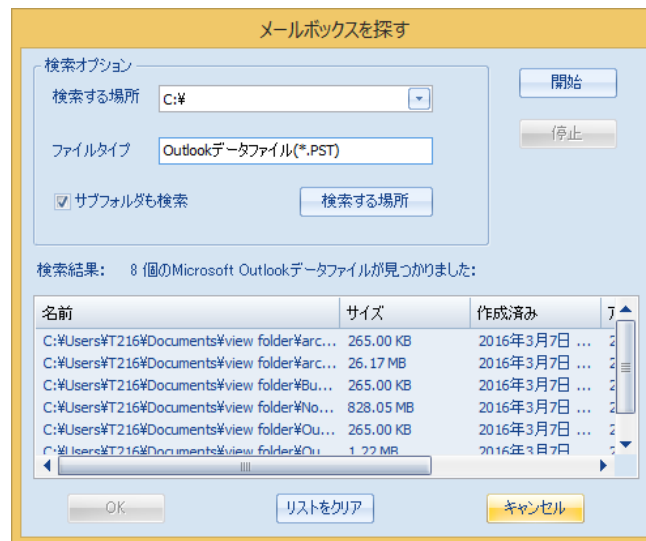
メールボックスを探す

検索オプション

検索する場所 C:¥

ファイルタイプ Outlookデータファイル(*.PST)

サブフォルダも検索

検索する場所

開始

停止

検索結果: 8 個のMicrosoft Outlookデータファイルが見つかりました:

| 名前 | サイズ | 作成済み | ア |
|---|---|---|---|
| C:¥Users¥T216¥Documents¥view folder¥arc... | 265.00 KB | 2016年3月7日 ... | 2 |
| C:¥Users¥T216¥Documents¥view folder¥arc... | 26.17 MB | 2016年3月7日 ... | 2 |
| C:¥Users¥T216¥Documents¥view folder¥Bu... | 265.00 KB | 2016年3月7日 ... | 2 |
| C:¥Users¥T216¥Documents¥view folder¥No... | 828.05 MB | 2016年3月7日 ... | 2 |
| C:¥Users¥T216¥Documents¥view folder¥Ou... | 265.00 KB | 2016年3月7日 ... | 2 |
| C:¥Users¥T216¥Documents¥view folder¥Ou... | 1.22 MB | 2016年3月7日 | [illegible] |

III

OK

リストをクリア

キャンセル